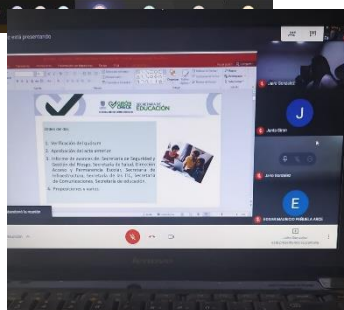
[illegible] está presentando

SECRETARÍA DE EDUCACIÓN

ORDEN DEL DÍA

1. Verificación del quórum
2. Aprobación del acta anterior
3. Informe de avances de: Secretaría de Seguridad y Gestión del Riesgo, Secretaría de Salud, Dirección Acceso y Permanencia Escolar, Secretaría de Infraestructura, Secretaría de las TIC, Secretaría de Comunicaciones, Secretaría de educación.
4. Proposiciones y varios

Javi Gonzalez

J

Javier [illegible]

Javi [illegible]

E

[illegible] MARIELA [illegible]